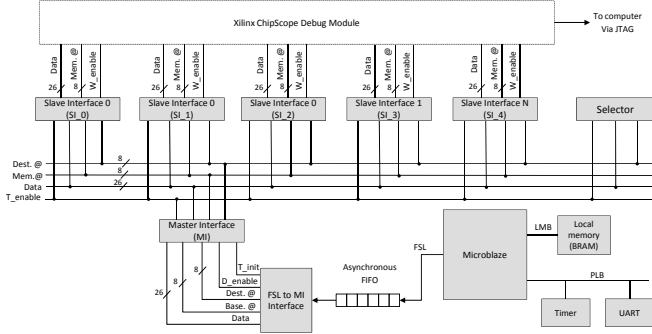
Xilinx ChipScope Debug Module

To computer Via JTAG

Data 26 Mem. @ 8 W_enable

Data 26 Mem. @ 8 W_enable

Data 26 Mem. @ 8 W_enable

Data 26 Mem. @ 8 W_enable

Data 26 Mem. @ 8 W_enable

Slave Interface 0 (SI_0)

Slave Interface 0 (SI_1)

Slave Interface 0 (SI_2)

Slave Interface 1 (SI_3)

Slave Interface N (SI_4)

Selector

Dest. @
Mem.@
Data
T_enable

8
8
26

Master Interface (MI)

T_init
D_enable
Dest. @
Base. @
Data

26
8
8

FSL to MI Interface

Asynchronous FIFO

FSL

Microblaze

LMB

Local memory (BRAM)

PLB

Timer

UART